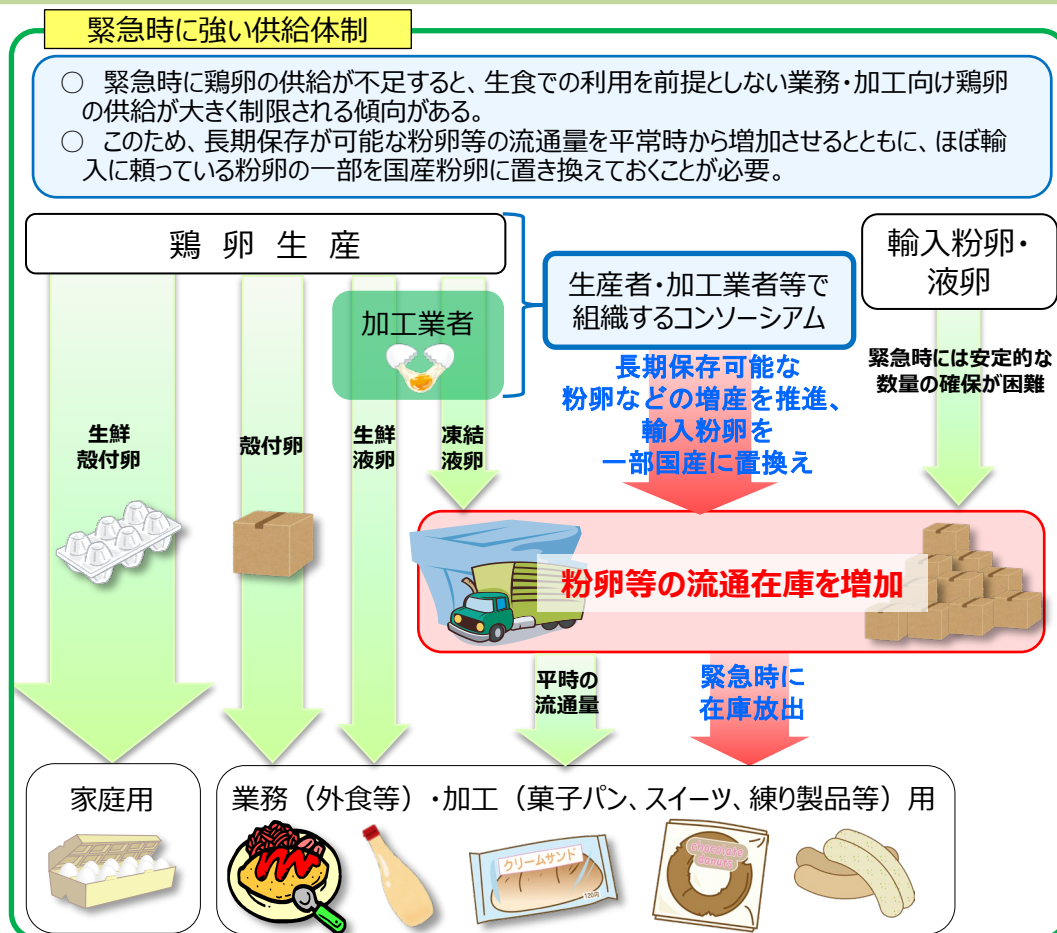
緊急時に強い供給体制

○ 緊急時に鶏卵の供給が不足すると、生食での利用を前提としない業務・加工向け鶏卵の供給が大きく制限される傾向がある。
○ このため、長期保存が可能な粉卵等の流通量を平常時から増加させるとともに、ほぼ輸入に頼っている粉卵の一部を国産粉卵に置き換えておくことが必要。

鶏 卵 生 産

加工業者

生産者・加工業者等で組織するコンソーシアム

輸入粉卵・液卵

長期保存可能な粉卵などの増産を推進、輸入粉卵を一部国産に置換え

緊急時には安定的な数量の確保が困難

生鮮殻付卵

殻付卵

生鮮液卵

凍結液卵

粉卵等の流通在庫を増加

平時の流通量

緊急時に在庫放出

家庭用

業務（外食等）・加工（菓子パン、スイーツ、練り製品等）用

クリームサンド

120円

Chocolate Donuts